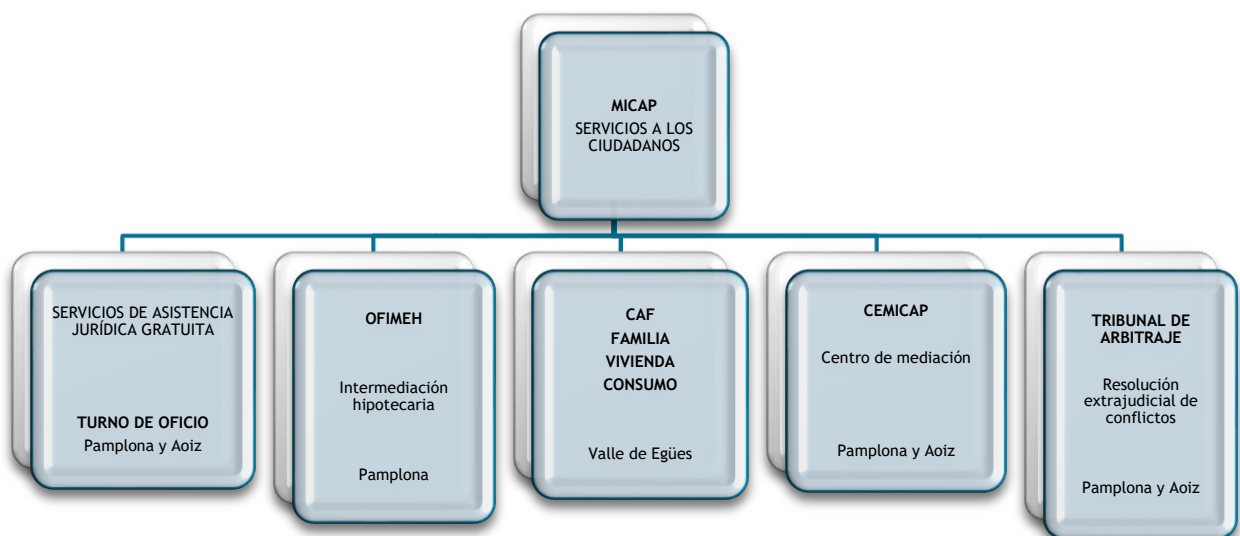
MICAP
SERVICIOS A LOS CIUDADANOS

SERVICIOS DE ASISTENCIA JURÍDICA GRATUITA

TURNO DE OFICIO
Pamplona y Aoiz

OFIMEH

Intermediación hipotecaria

Pamplona

CAF
FAMILIA
VIVIENDA
CONSUMO

Valle de Egües

CEMICAP

Centro de mediación

Pamplona y Aoiz

TRIBUNAL DE ARBITRAJE

Resolución extrajudicial de conflictos

Pamplona y Aoiz